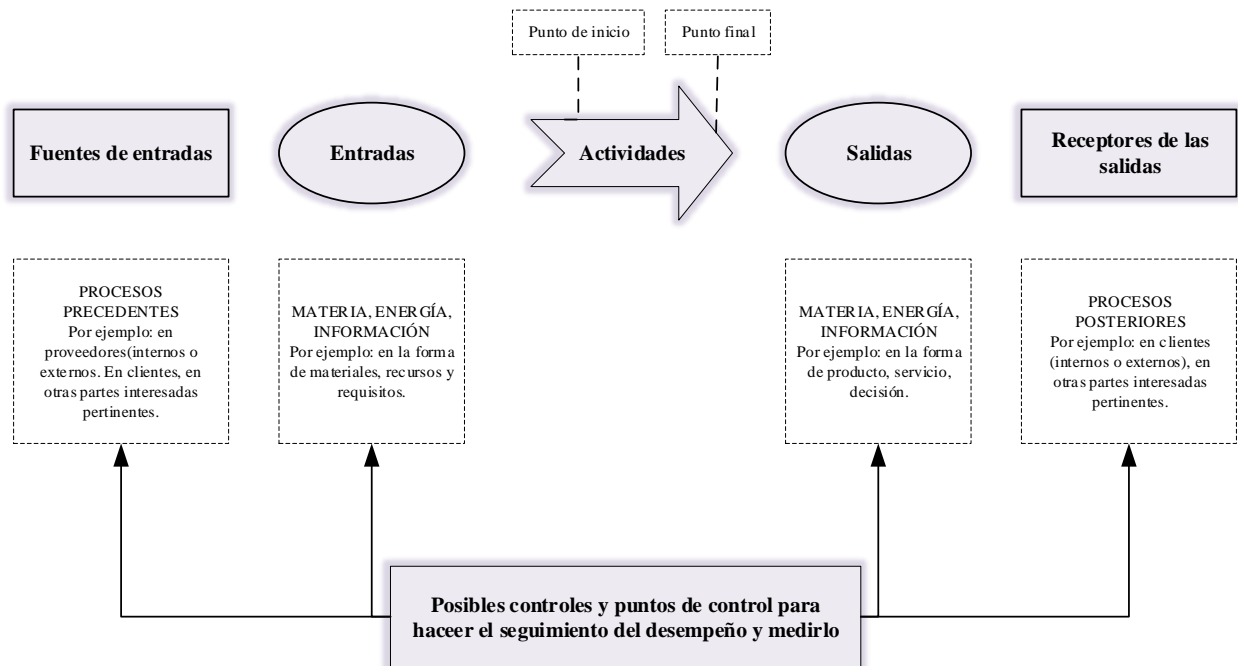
Punto de inicio

Punto final

Fuentes de entradas

Entradas

Actividades

Salidas

Receptores de las salidas

PROCESOS PRECEDENTES
Por ejemplo: en proveedores(internos o externos. En clientes, en otras partes interesadas pertinentes.

MATERIA, ENERGÍA, INFORMACIÓN
Por ejemplo: en la forma de materiales, recursos y requisitos.

MATERIA, ENERGÍA, INFORMACIÓN
Por ejemplo: en la forma de producto, servicio, decisión.

PROCESOS POSTERIORES
Por ejemplo: en clientes (internos o externos), en otras partes interesadas pertinentes.

Posibles controles y puntos de control para haceer el seguimiento del desempeño y medirlo